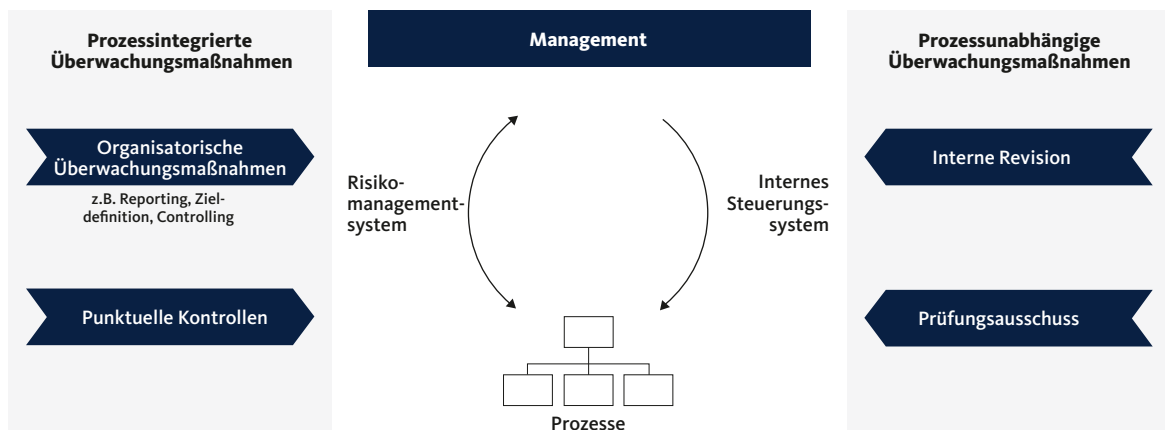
Prozessintegrierte Überwachungsmaßnahmen

Organisatorische Überwachungsmaßnahmen

z.B. Reporting, Zieldefinition, Controlling

Punktuelle Kontrollen

Management

Risikomanagementsystem

Internes Steuerungssystem

Prozesse

Prozessunabhängige Überwachungsmaßnahmen

Interne Revision

Prüfungsausschuss